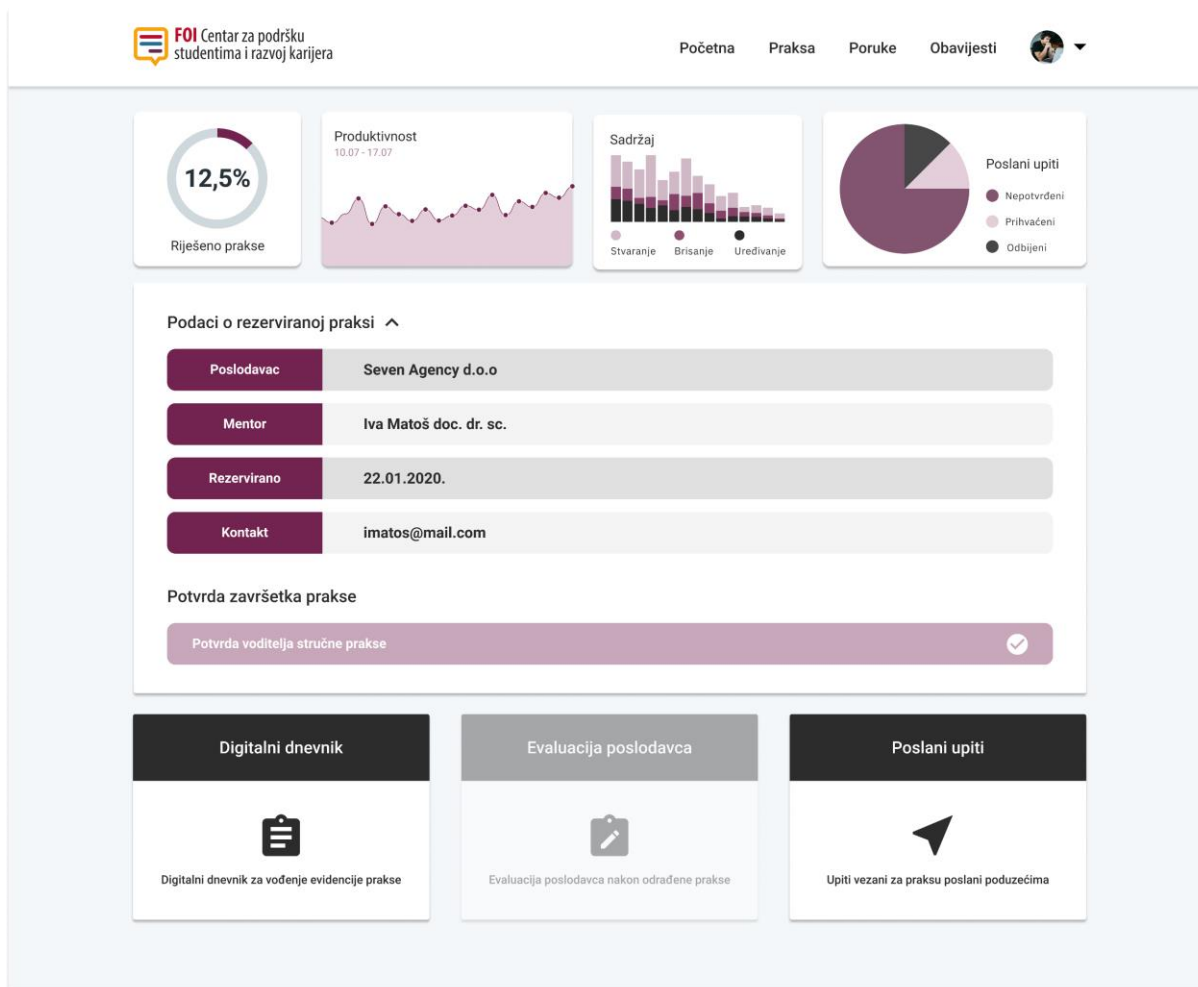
FOI Centar za podršku studentima i razvoj karijera

Početna Praksa Poruke Obavijesti

12,5%

Riješeno prakse

Produktivnost
10.07 - 17.07

Sadržaj

Stvaranje Brisanje Uređivanje

Poslani upiti

Nepotvrđeni
Prihvaćeni
Odbijeni

Podaci o rezerviranoj praksi

| Poslodavac | Seven Agency d.o.o |
|---|---|
| Mentor | Iva Matoš doc. dr. sc. |
| Rezervirano | 22.01.2020. |
| Kontakt | imatos@mail.com |

Potvrda završetka prakse

Potvrda voditelja stručne prakse

Digitalni dnevnik

Digitalni dnevnik za vođenje evidencije prakse

Evaluacija poslodavca

Evaluacija poslodavca nakon odrađene prakse

Poslani upiti

Upiti vezani za praksu poslani poduzećima